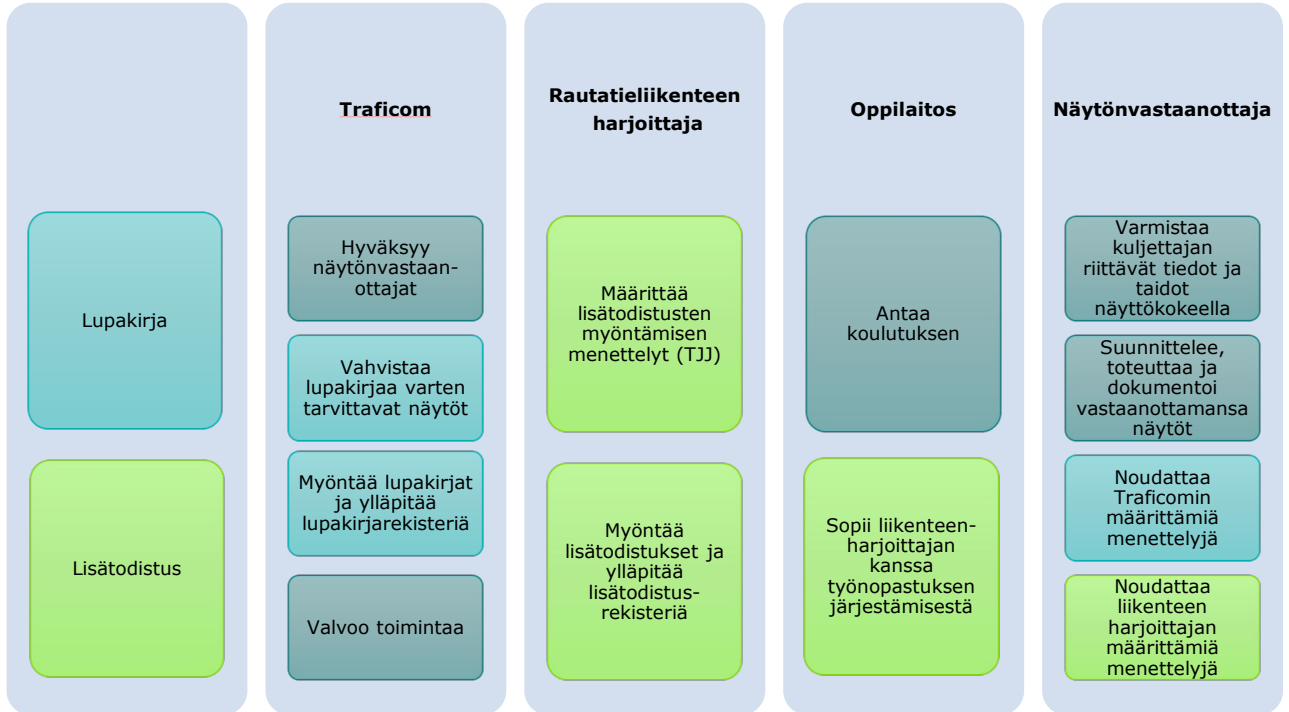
Lupakirja

Lisätodistus

Traficom

Hyväksyy näytönvastaanottajat

Vahvistaa lupakirjaa varten tarvittavat näytöt

Myöntää lupakirjat ja ylläpitää lupakirjarekisteriä

Valvoo toimintaa

Rautatieliikenteen harjoittaja

Määrittää lisätodistusten myöntämisen menettelyt (TJJ)

Myöntää lisätodistukset ja ylläpitää lisätodistus-rekisteriä

Oppilaitos

Antaa koulutuksen

Sopii liikenteen-harjoittajan kanssa työnopastuksen järjestämisestä

Näytönvastaanottaja

Varmistaa kuljettajan riittävät tiedot ja taidot näyttökokeella

Suunnittelee, toteuttaa ja dokumentoi vastaanottamansa näytöt

Noudattaa Traficomin määrittämiä menettelyjä

Noudattaa liikenteen harjoittajan määrittämiä menettelyjä